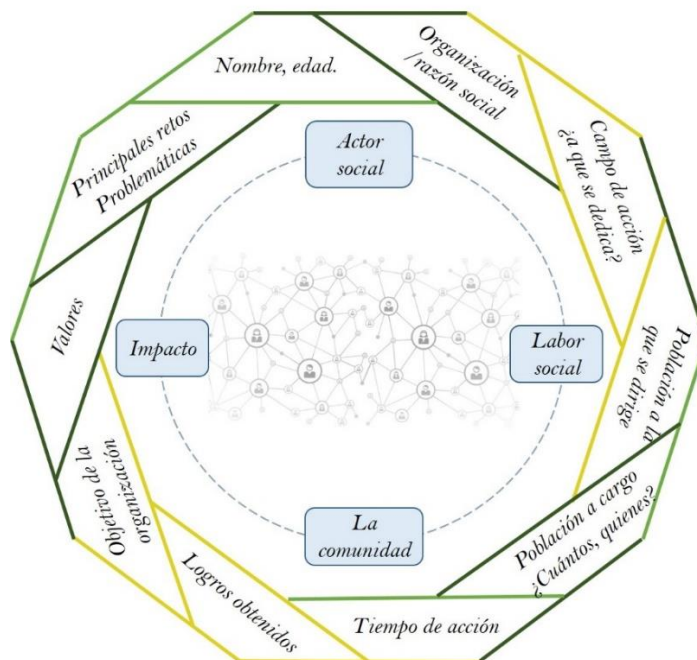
Nombre, edad.

Organización /razón social

Campo de acción ¿a que se dedica?

Población a la que se dirige

Población a cargo ¿Cuántos, quienes?

Tiempo de acción

Logros obtenidos

Objetivo de la organización

Valores

Principales retos Problemáticas

Actor social

Labor social

La comunidad

Impacto